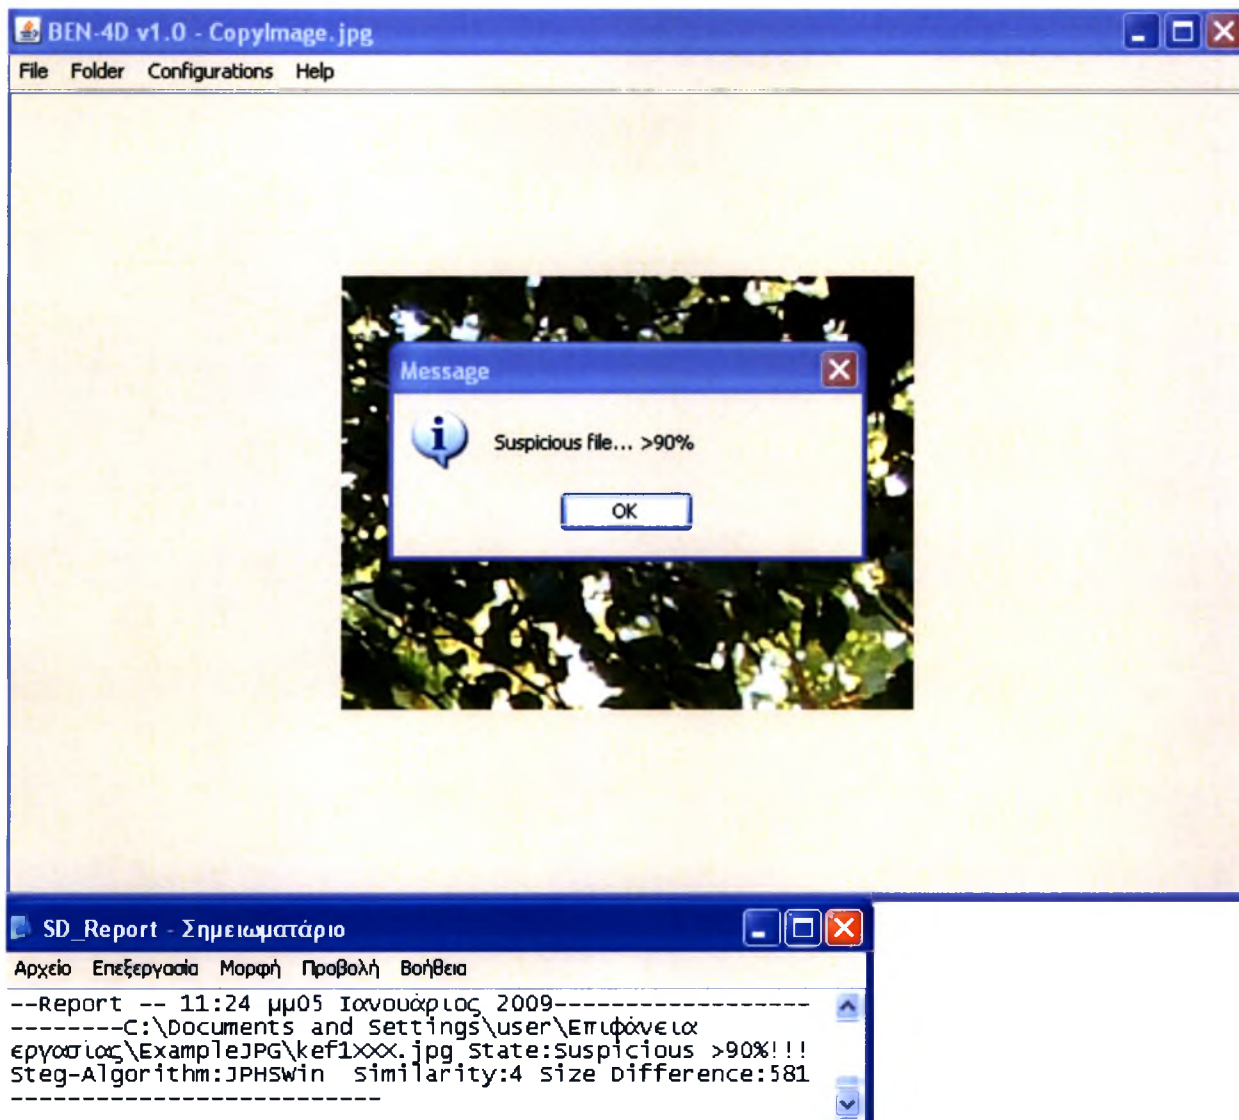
BEN-4D v1.0 - CopyImage.jpg

File Folder Configurations Help

Message

Suspicious file... >90%

OK

SD_Report - Σημειωματάριο

Αρχείο Επεξεργασία Μορφή Προβολή Βοήθεια

--Report -- 11:24 μμ05 Ιανουάριος 2009------------------
--------C:\Documents and Settings\user\Επιφάνεια εργασίας\ExampleJPG\kef1xxx.jpg State:Suspicious >90%!!!
Steg-Algorithm:JPHSWin Similarity:4 Size Difference:581
--------------------------